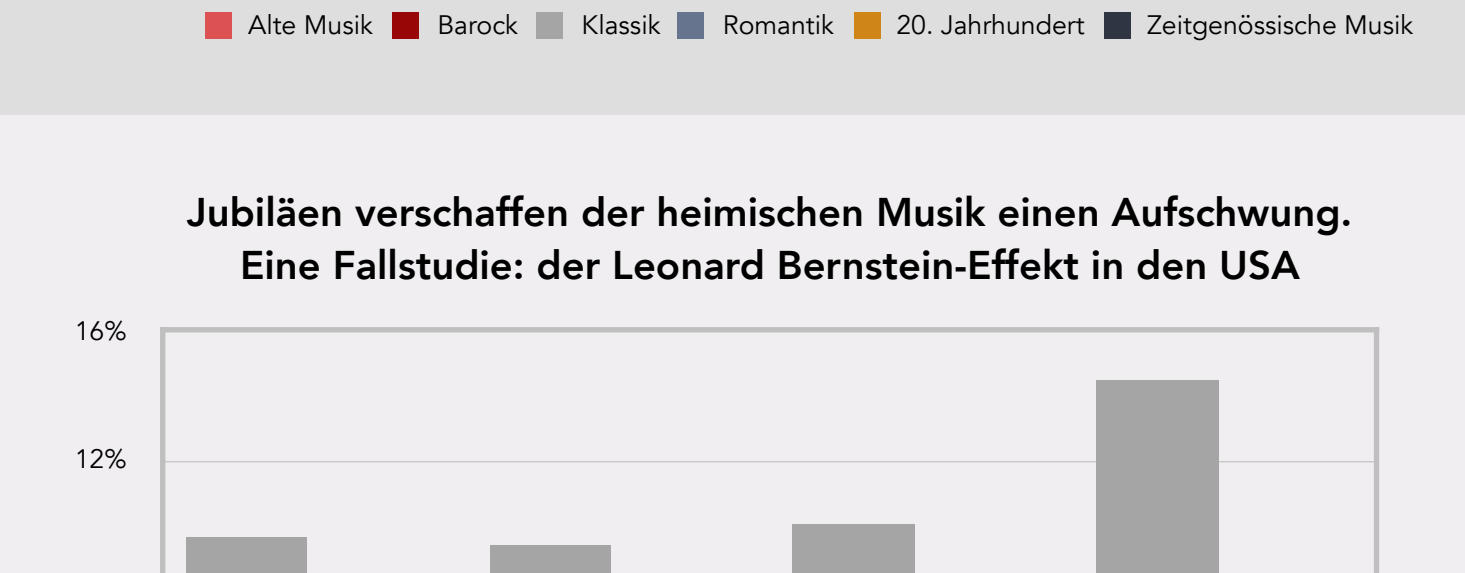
Alte Musik Barock Klassik Romantik 20. Jahrhundert Zeitgenössische Musik

Jubiläen verschaffen der heimischen Musik einen Aufschwung.
Eine Fallstudie: der Leonard Bernstein-Effekt in den USA

16%

12%